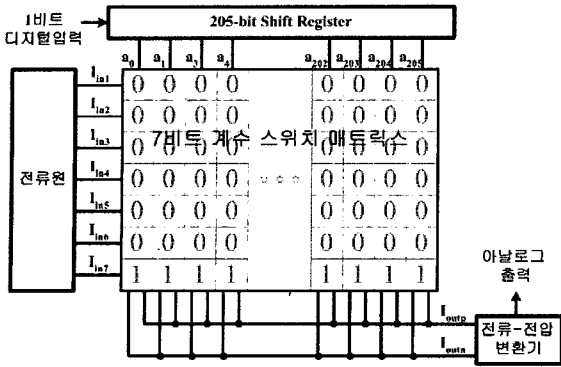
1비트 디지털입력

205-bit Shift Register

$a_0$ $a_1$ $a_3$ $a_4$ $a_{202}$ $a_{203}$ $a_{204}$ $a_{205}$

전류원

$I_{in1}$
$I_{in2}$
$I_{in3}$
$I_{in4}$
$I_{in5}$
$I_{in6}$
$I_{in7}$

7비트 계수 스위치 매트릭스

| 0 | 0 | 0 | 0 | | 0 | 0 | 0 | 0 |
|---|---|---|---|---|---|---|---|---|
| 0 | 0 | 0 | 0 | | 0 | 0 | 0 | 0 |
| 0 | 0 | 0 | 0 | | 0 | 0 | 0 | 0 |
| 0 | 0 | 0 | 0 | ○ ○ ○ | 0 | 0 | 0 | 0 |
| 0 | 0 | 0 | 0 | | 0 | 0 | 0 | 0 |
| 0 | 0 | 0 | 0 | | 0 | 0 | 0 | 0 |
| 1 | 1 | 1 | 1 | | 1 | 1 | 1 | 1 |

$I_{outp}$
$I_{outn}$

아날로그 출력

전류-전압 변환기